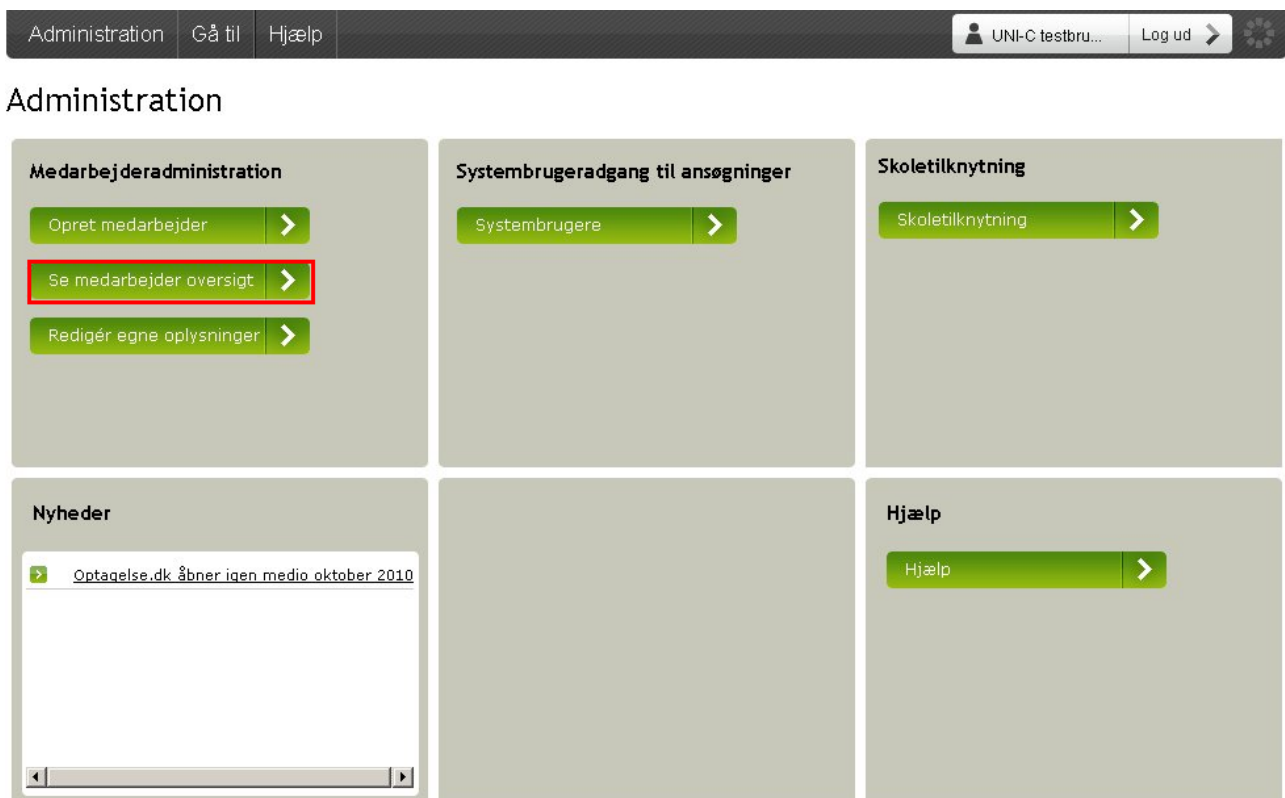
Administration Gå til Hjælp

UNI-C testbru... Log ud

Administration

Medarbejderadministration

Opret medarbejder

Se medarbejder oversigt

Redigér egne oplysninger

Systembrugeradgang til ansøgninger

Systembrugere

Skoletilknytning

Skoletilknytning

Nyheder

Optagelse.dk åbner igen medio oktober 2010

Hjælp

Hjælp